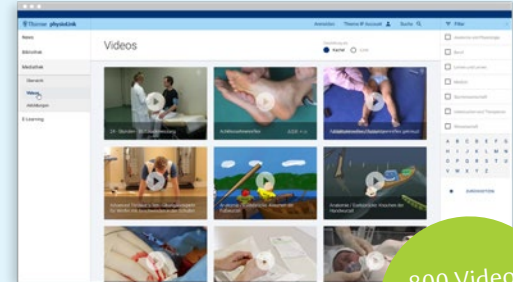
Thieme physiolink

Anmelden Thieme ID Account Suche Filter

News
Bibliothek
Mediathek
Übersicht
Videos
Abbildungen
E-Learning

Videos

Kacheln Liste

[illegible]
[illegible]
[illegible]
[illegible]
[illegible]
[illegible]

A B C D E F G H I J K L M N O P Q R S T U V W X Y Z

ZURÜCKSETZEN

800 Video